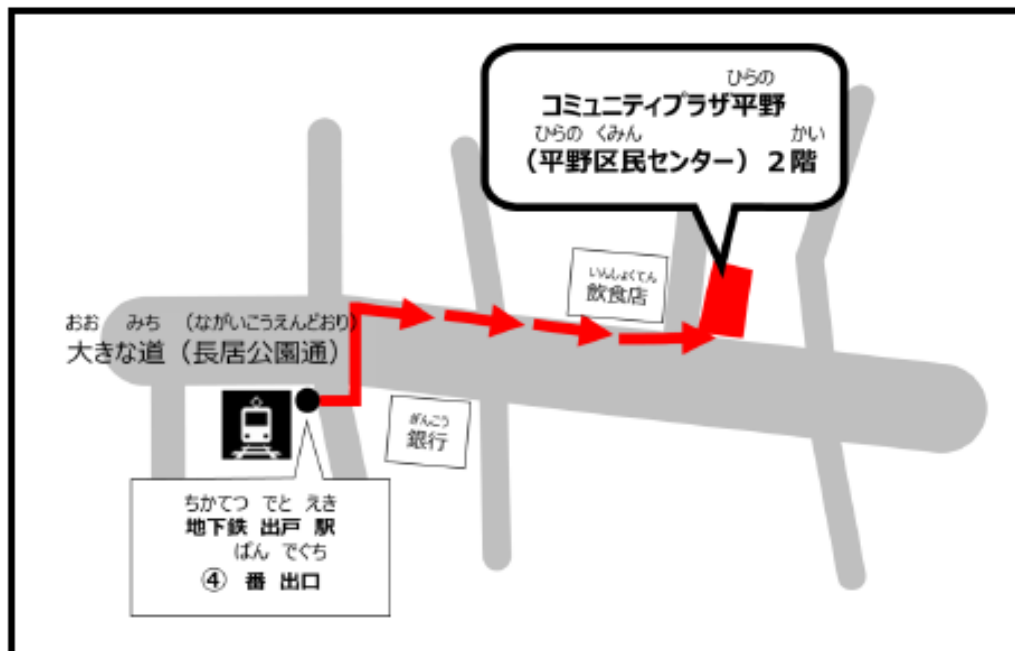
ひらの
コミュニティプラザ平野
ひらの くみん かい
（平野区民センター） ２階

いんしょくてん
飲食店

おお みち （ながいこうえんどおり）
大きな道（長居公園通）

ぎんこう
銀行

ちかてつ でと えき
地下鉄 出戸 駅
ばん でぐち
④ 番 出口